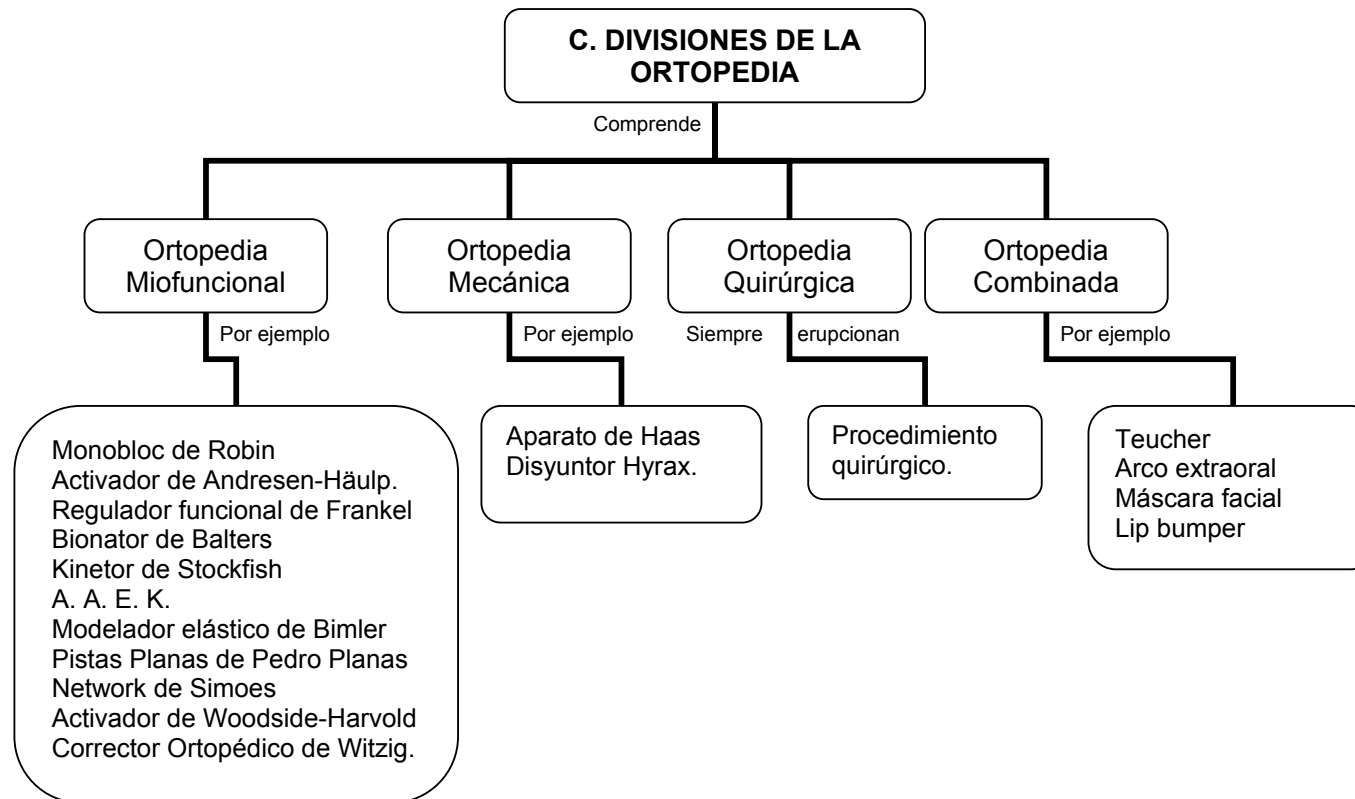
C. DIVISIONES DE LA ORTOPEDIA

Comprende

Ortopedia Miofuncional

Por ejemplo

Monobloc de Robin
Activador de Andresen-Häulp.
Regulador funcional de Frankel
Bionator de Balters
Kinetor de Stockfish
A. A. E. K.
Modelador elástico de Bimler
Pistas Planas de Pedro Planas
Network de Simoes
Activador de Woodside-Harvold
Corrector Ortopédico de Witzig.

Ortopedia Mecánica

Por ejemplo

Aparato de Haas
Disyuntor Hyrax.

Ortopedia Quirúrgica

Siempre erupcionan

Procedimiento quirúrgico.

Ortopedia Combinada

Por ejemplo

Teucher
Arco extraoral
Máscara facial
Lip bumper